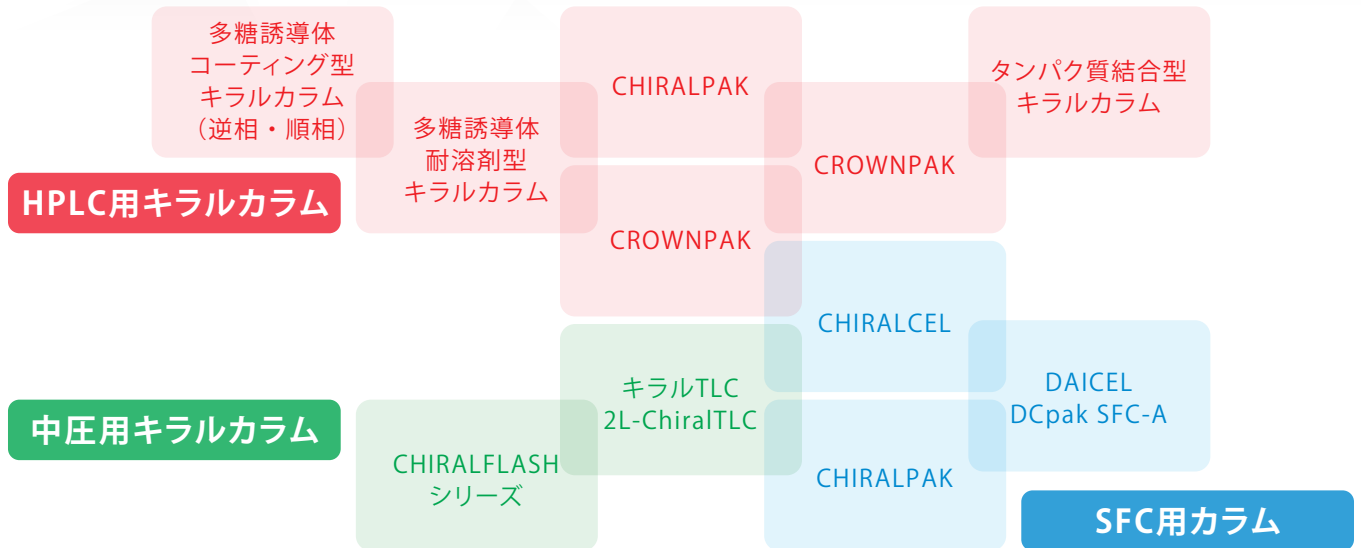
多糖誘導体
コーティング型
キラルカラム
（逆相・順相）

CHIRALPAK

タンパク質結合型
キラルカラム

多糖誘導体
耐溶剤型
キラルカラム

CROWNPAK

HPLC用キラルカラム

CROWNPAK

CHIRALCEL

キラルTLC
2L-ChiralTLC

DAICEL
DCpak SFC-A

中圧用キラルカラム

CHIRALFLASH
シリーズ

CHIRALPAK

SFC用カラム